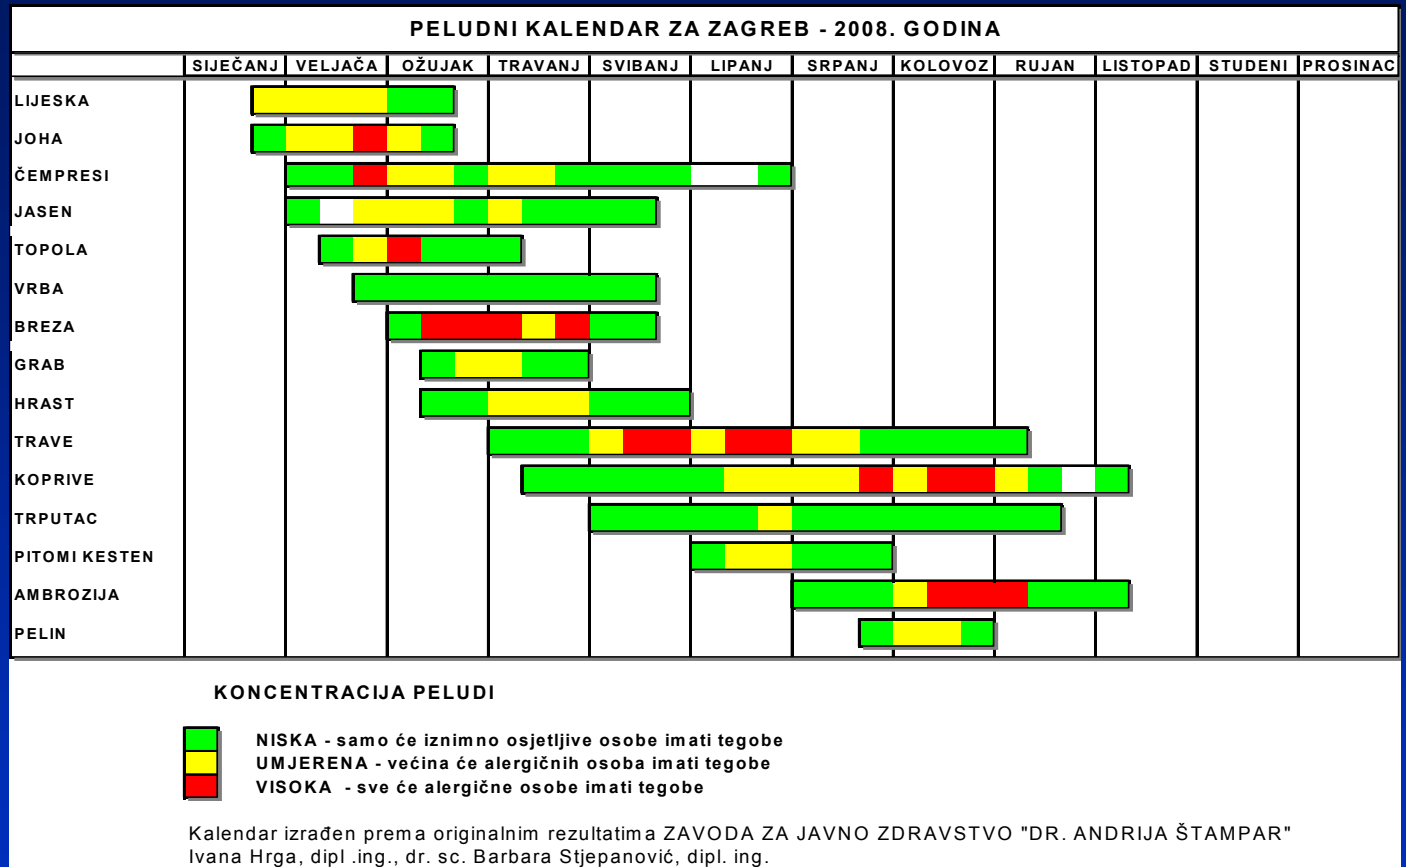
PELUDNI KALENDAR ZA ZAGREB - 2008. GODINA

| | SIJEČANJ | VELJAČA | OŽUJAK | TRAVANJ | SVIBANJ | LIPANJ | SRPANJ | KOLOVOZ | RUJAN | LISTOPAD | STUDENI | PROSINAC |
|---|---|---|---|---|---|---|---|---|---|---|---|---|
| LIJESKA | | | | | | | | | | | | |
| JOHA | | | | | | | | | | | | |
| ČEMPRESI | | | | | | | | | | | | |
| JASEN | | | | | | | | | | | | |
| TOPOLA | | | | | | | | | | | | |
| VRBA | | | | | | | | | | | | |
| BREZA | | | | | | | | | | | | |
| GRAB | | | | | | | | | | | | |
| HRAST | | | | | | | | | | | | |
| TRAVE | | | | | | | | | | | | |
| KOPRIVE | | | | | | | | | | | | |
| TRPUTAC | | | | | | | | | | | | |
| PITOMI KESTEN | | | | | | | | | | | | |
| AMBROZIJA | | | | | | | | | | | | |
| PELIN | | | | | | | | | | | | |

KONCENTRACIJA PELUDI

NISKA - samo će iznimno osjetljive osobe imati tegobe
UMJERENA - većina će alergičnih osoba imati tegobe
VISOKA - sve će alergične osobe imati tegobe

Kalendar izrađen prema originalnim rezultatima ZAVODA ZA JAVNO ZDRAVSTVO "DR. ANDRIJA ŠTAMPAR"
Ivana Hrga, dipl .ing., dr. sc. Barbara Stjepanović, dipl. ing.